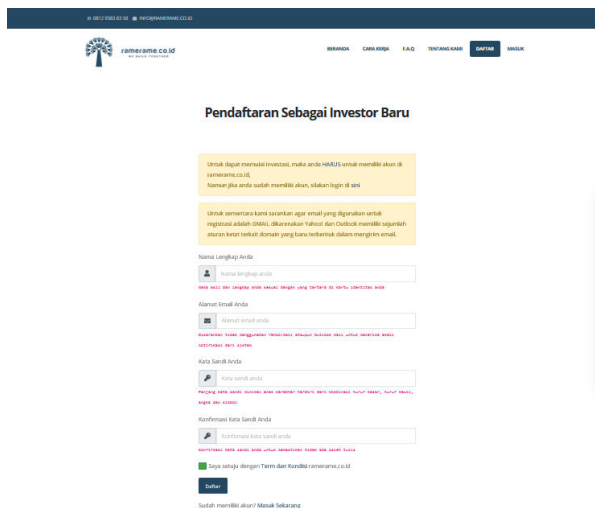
0812 9502 83 58   INFO@RAMERAME.CO.ID

ramerame.co.id
WE BUILD TOGETHER

BERANDA   CARA KERJA   F.A.Q   TENTANG KAMI   DAFTAR   MASUK

Pendaftaran Sebagai Investor Baru

Untuk dapat memulai investasi, maka anda HARUS untuk memiliki akun di ramerame.co.id,
Namun jika anda sudah memiliki akun, silakan login di sini

Untuk sementara kami sarankan agar email yang digunakan untuk registrasi adalah GMAIL dikarenakan Yahoo! dan Outlook memiliki sejumlah aturan ketat terkait domain yang baru terbentuk dalam mengirim email.

Nama Lengkap Anda
Nama lengkap anda
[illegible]

Alamat Email Anda
Alamat email anda
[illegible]

Kata Sandi Anda
Kata sandi anda
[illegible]

Konfirmasi Kata Sandi Anda
Konfirmasi kata sandi anda
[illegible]

Saya setuju dengan Term dan Kondisi ramerame.co.id

Daftar

Sudah memiliki akun? Masuk Sekarang